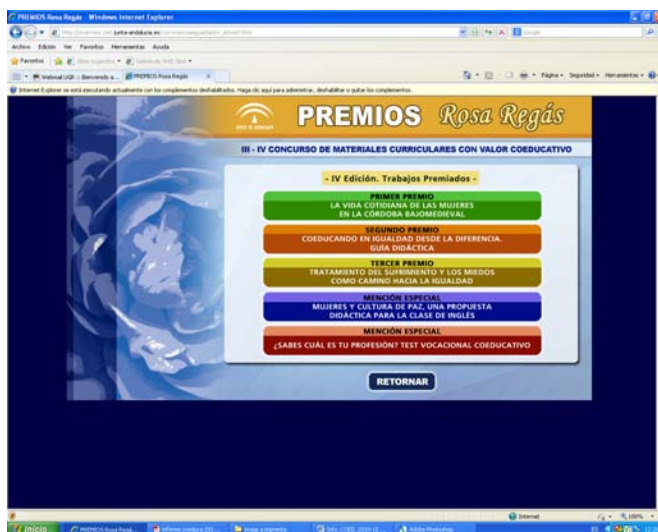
PREMIOS Rosa Regàs - Windows Internet Explorer

http://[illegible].juntadeandalucia.es/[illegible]

Archivo Edición Ver Favoritos Herramientas Ayuda

Favoritos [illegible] Galería de Web Slice

Webmail UGR :: Bienvenido a... PREMIOS Rosa Regàs

Página Seguridad Herramientas

Internet Explorer se está ejecutando actualmente con los complementos deshabilitados. Haga clic aquí para administrar, deshabilitar o quitar los complementos.

JUNTA DE ANDALUCIA

PREMIOS Rosa Regás

III - IV CONCURSO DE MATERIALES CURRICULARES CON VALOR COEDUCATIVO

- IV Edición. Trabajos Premiados -

PRIMER PREMIO
LA VIDA COTIDIANA DE LAS MUJERES EN LA CÓRDOBA BAJOMEDIEVAL

SEGUNDO PREMIO
COEDUCANDO EN IGUALDAD DESDE LA DIFERENCIA. GUÍA DIDÁCTICA

TERCER PREMIO
TRATAMIENTO DEL SUFRIMIENTO Y LOS MIEDOS COMO CAMINO HACIA LA IGUALDAD

MENCIÓN ESPECIAL
MUJERES Y CULTURA DE PAZ. UNA PROPUESTA DIDÁCTICA PARA LA CLASE DE INGLÉS

MENCIÓN ESPECIAL
¿SABES CUÁL ES TU PROFESIÓN? TEST VOCACIONAL COEDUCATIVO

RETORNAR

Internet 100%

Inicio PREMIOS Rosa Regá... Informe coeduca 201... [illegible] Info. COED. 2010-12 ... Adobe Photoshop